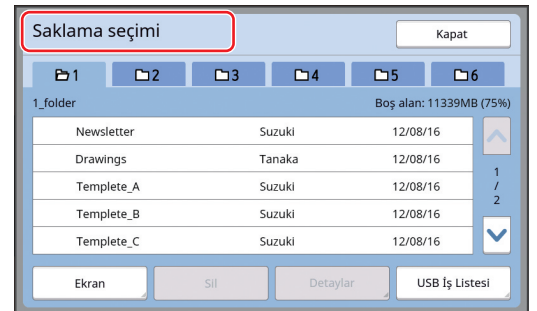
Saklama seçimi

Kapat

1 2 3 4 5 6

1_folder

Boş alan: 11339MB (75%)

| | | |
|---|---|---|
| Newsletter | Suzuki | 12/08/16 |
| Drawings | Tanaka | 12/08/16 |
| Templete_A | Suzuki | 12/08/16 |
| Templete_B | Suzuki | 12/08/16 |
| Templete_C | Suzuki | 12/08/16 |

1 / 2

Ekran

Sil

Detaylar

USB İş Listesi